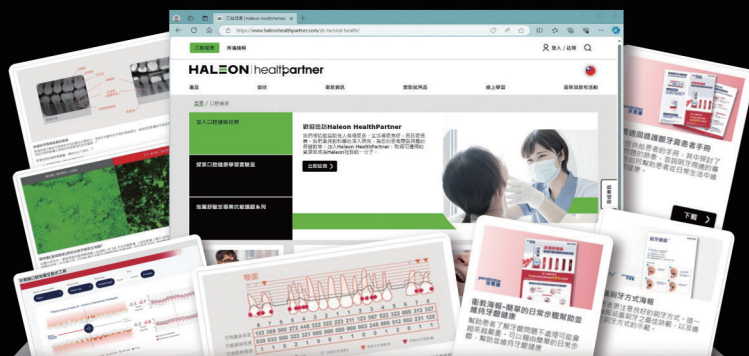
口腔健康 | Haleon healthpartner

https://www.haleonhealthpartner.com/zh-tw/oral-health/

口腔健康 | 疼痛緩解

登入 / 註冊

HALEON | healthpartner

產品 | 研究 | 衛教資訊 | 索取試用品 | 線上學習 | 最新活動和活動

主頁 / 口腔健康

深入口腔健康研究

歡迎造訪Haleon HealthPartner

我們網站的內容專為醫療專業人員設計。我們希望您在這裡找到有用的資訊及資源，協助您在照顧患者時提供更好的照護。

立即註冊

探索口腔健康學習實戰室

推薦舒酸定專業抗敏護齦系列

衛教海報-簡單的日常步驟幫助牙齦健康

下載

牙周病衛教手冊

刷牙方式海報